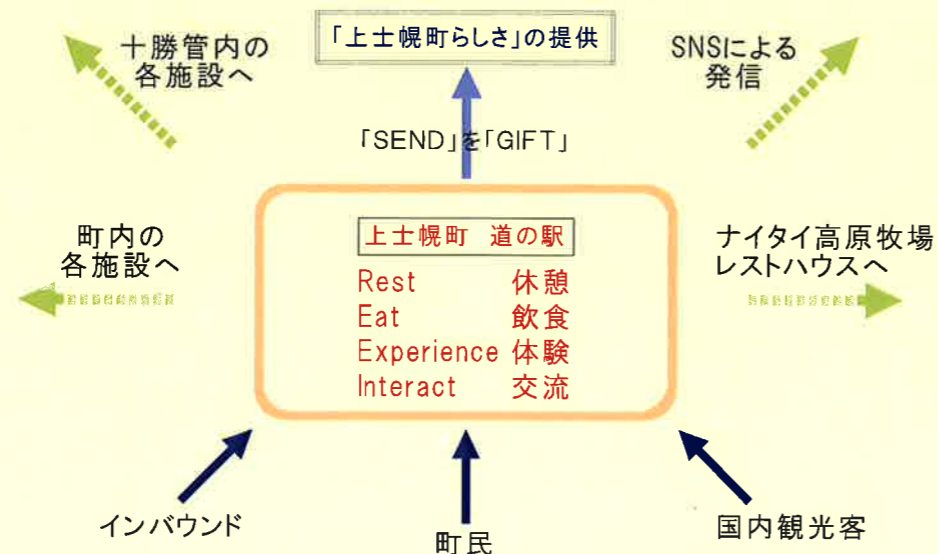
「上士幌町らしさ」の提供

十勝管内の各施設へ

SNSによる発信

「SEND」を「GIFT」

町内の各施設へ

上士幌町 道の駅

| Rest | 休憩 |
|---|---|
| Eat | 飲食 |
| Experience | 体験 |
| Interact | 交流 |

ナイタイ高原牧場レストハウスへ

インバウンド

町民

国内観光客